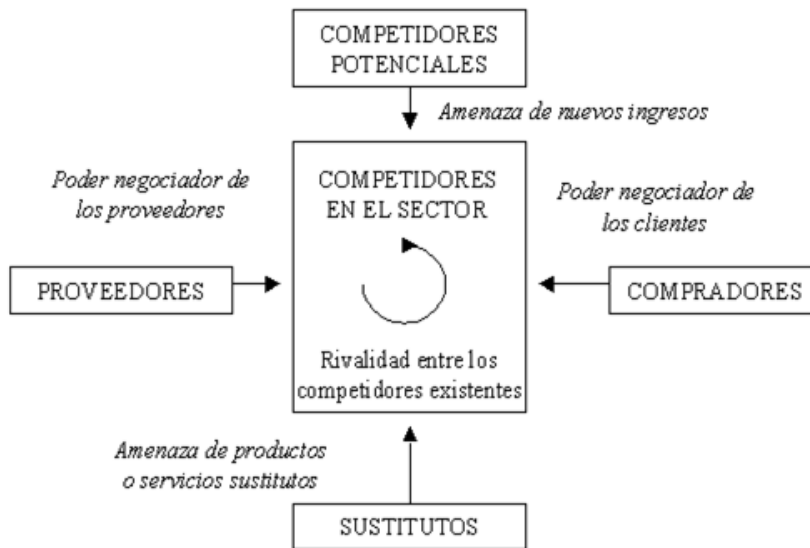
COMPETIDORES POTENCIALES

Amenaza de nuevos ingresos

Poder negociador de los proveedores

COMPETIDORES EN EL SECTOR

Poder negociador de los clientes

PROVEEDORES

COMPRADORES

Rivalidad entre los competidores existentes

Amenaza de productos o servicios sustitutos

SUSTITUTOS